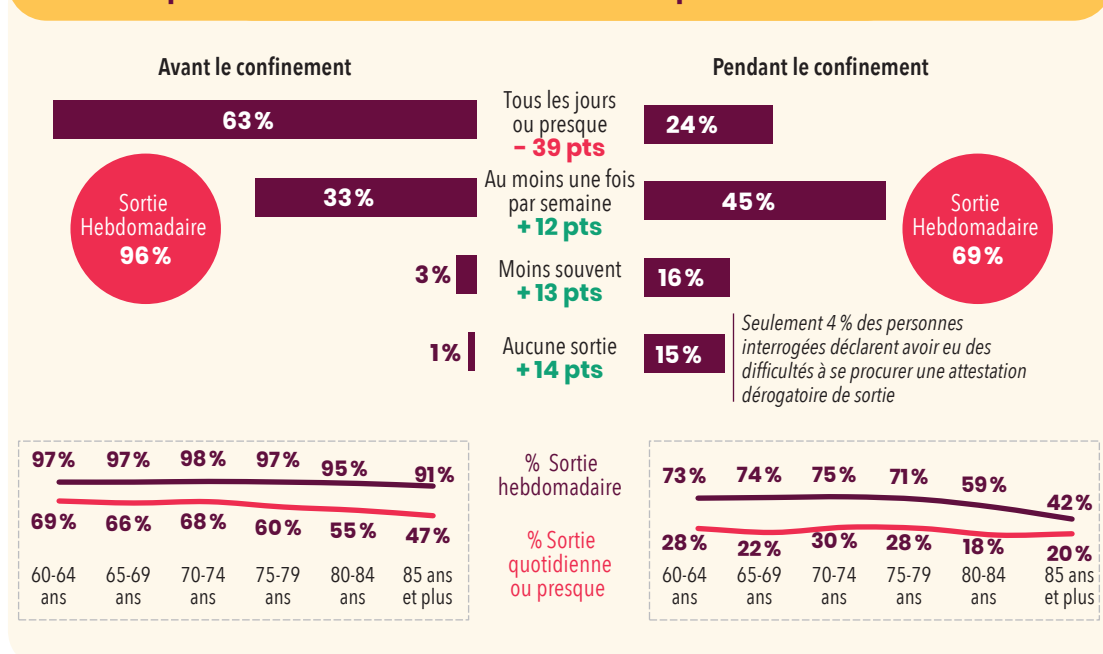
Avant le confinement

Pendant le confinement

63%

Tous les jours ou presque
– 39 pts

24%

Sortie Hebdomadaire
96%

33%

Au moins une fois par semaine
+ 12 pts

45%

Sortie Hebdomadaire
69%

3%

Moins souvent
+ 13 pts

16%

1%

Aucune sortie
+ 14 pts

15%

Seulement 4 % des personnes interrogées déclarent avoir eu des difficultés à se procurer une attestation dérogatoire de sortie

97% 97% 98% 97% 95% 91%

69% 66% 68% 60% 55% 47%

60-64 ans 65-69 ans 70-74 ans 75-79 ans 80-84 ans 85 ans et plus

% Sortie hebdomadaire

% Sortie quotidienne ou presque

73% 74% 75% 71% 59% 42%

28% 22% 30% 28% 18% 20%

60-64 ans 65-69 ans 70-74 ans 75-79 ans 80-84 ans 85 ans et plus